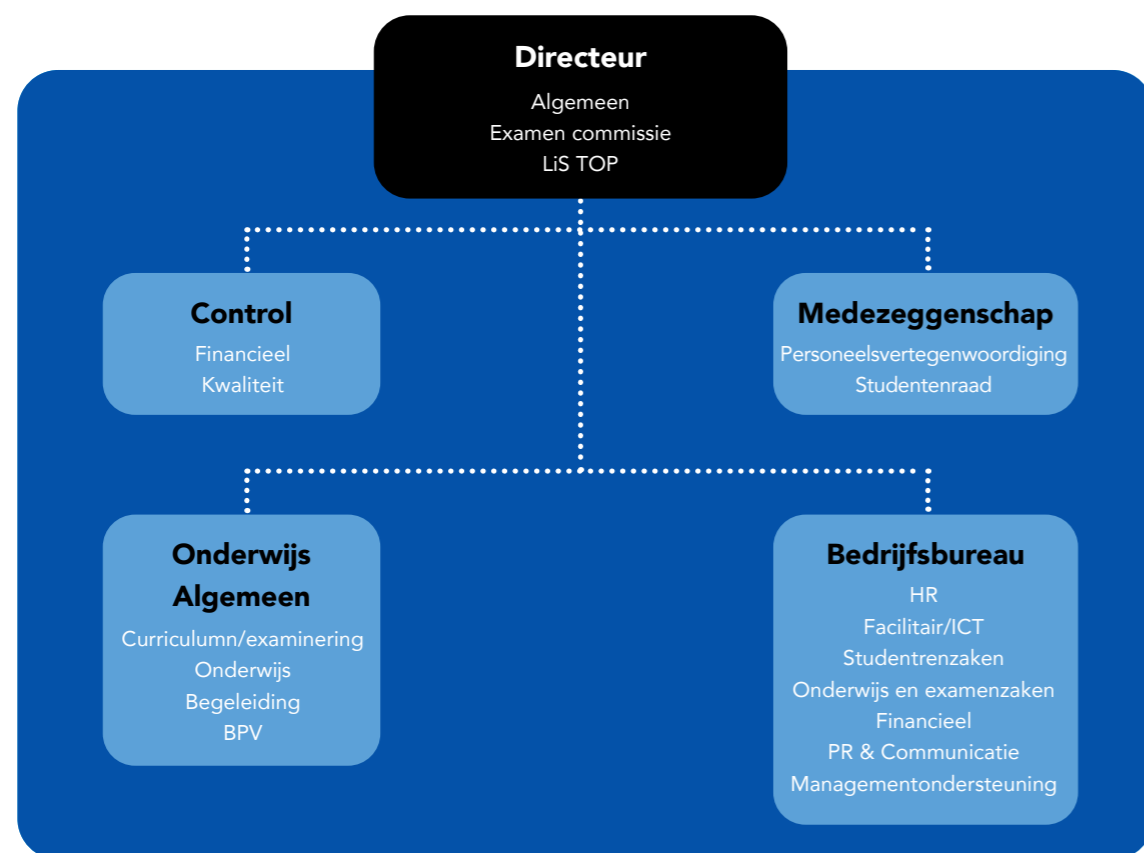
Directeur
Algemeen
Examen commissie
LiS TOP

Control
Financieel
Kwaliteit

Medezeggenschap
Personeelsvertegenwoordiging
Studentenraad

Onderwijs Algemeen
Curriculumn/examinering
Onderwijs
Begeleiding
BPV

Bedrijfsbureau
HR
Facilitair/ICT
Studentrenzaken
Onderwijs en examenzaken
Financieel
PR & Communicatie
Managementondersteuning